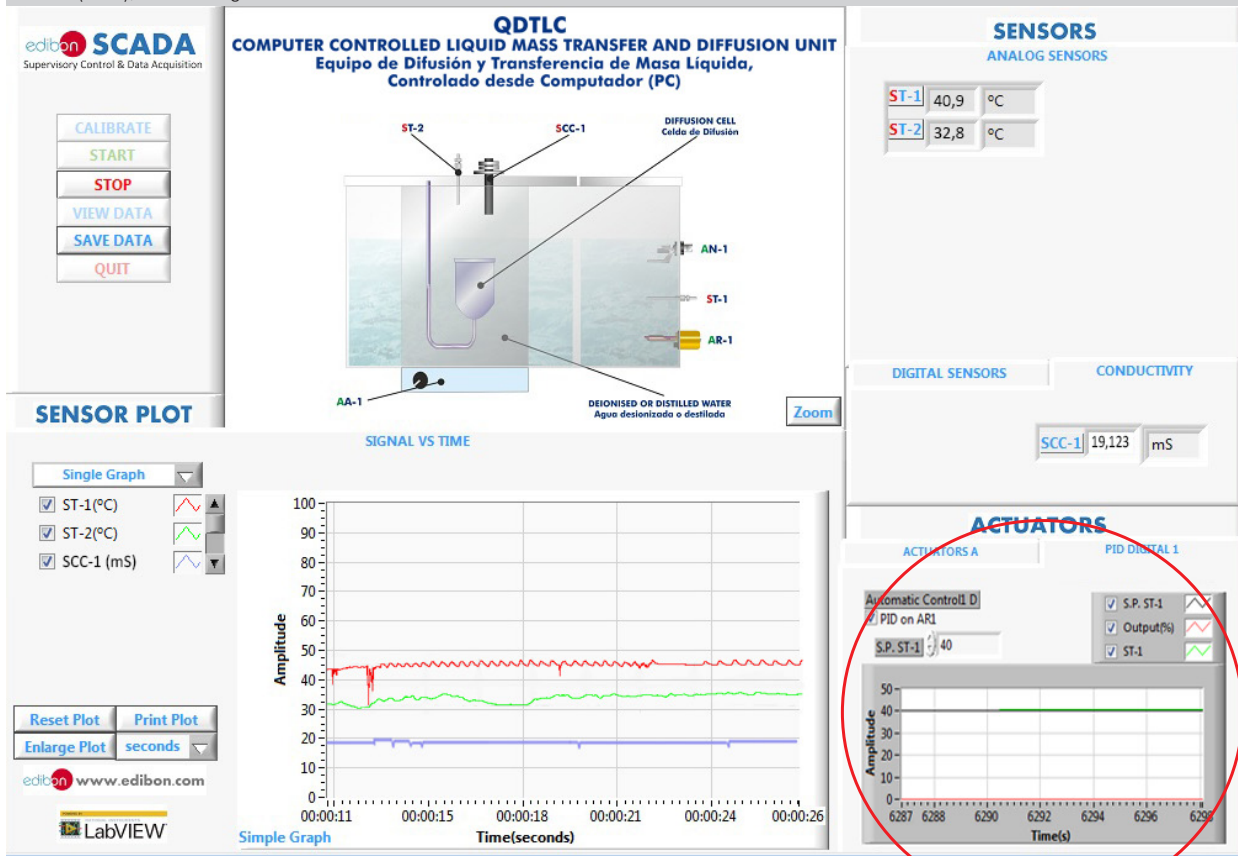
edibon SCADA
Supervisory Control & Data Acquisition

CALIBRATE
START
STOP
VIEW DATA
SAVE DATA
QUIT

QDTLC
COMPUTER CONTROLLED LIQUID MASS TRANSFER AND DIFFUSION UNIT
Equipo de Difusión y Transferencia de Masa Líquida, Controlado desde Computador (PC)

ST-2
SCC-1
DIFFUSION CELL
Celda de Difusión
AN-1
ST-1
AR-1
AA-1
DEIONISED OR DISTILLED WATER
Agua desionizada o destilada
Zoom

SENSORS
ANALOG SENSORS
ST-1 40,9 °C
ST-2 32,8 °C

DIGITAL SENSORS
CONDUCTIVITY
SCC-1 19,123 mS

SENSOR PLOT
SIGNAL VS TIME
Single Graph
ST-1(ºC)
ST-2(ºC)
SCC-1 (mS)

100
90
80
70
60
50
40
30
20
10
0
Amplitude
00:00:11 00:00:15 00:00:18 00:00:21 00:00:24 00:00:26
Time(seconds)
Simple Graph

Reset Plot
Print Plot
Enlarge Plot
seconds

edibon www.edibon.com
LabVIEW

ACTUATORS
ACTUATORS A
PID DIGITAL 1
Automatic Control1 D
PID on AR1
S.P. ST-1 40
S.P. ST-1
Output(%)
ST-1
50
40
30
20
10
0
Amplitude
6287 6288 6290 6292 6294 6296 6298
Time(s)